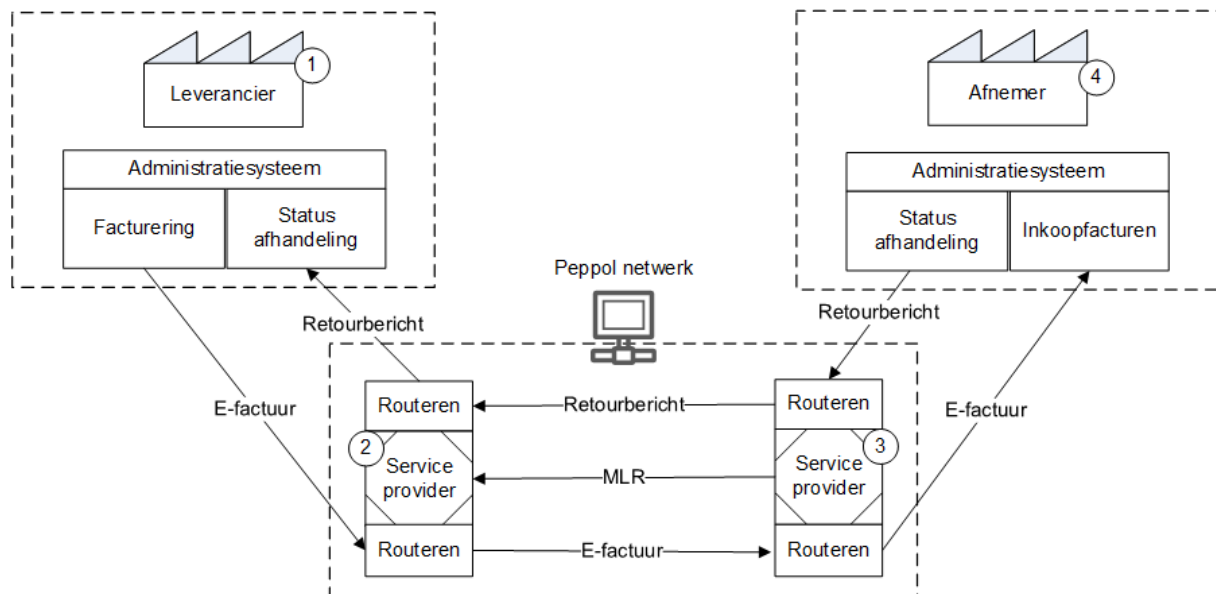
1
Leverancier

Administratiesysteem

Facturering

Status afhandeling

4
Afnemer

Administratiesysteem

Status afhandeling

Inkoopfacturen

Peppol netwerk

Retourbericht

Retourbericht

E-factuur

E-factuur

Routeren

2
Service provider

Routeren

Retourbericht

MLR

E-factuur

Routeren

3
Service provider

Routeren